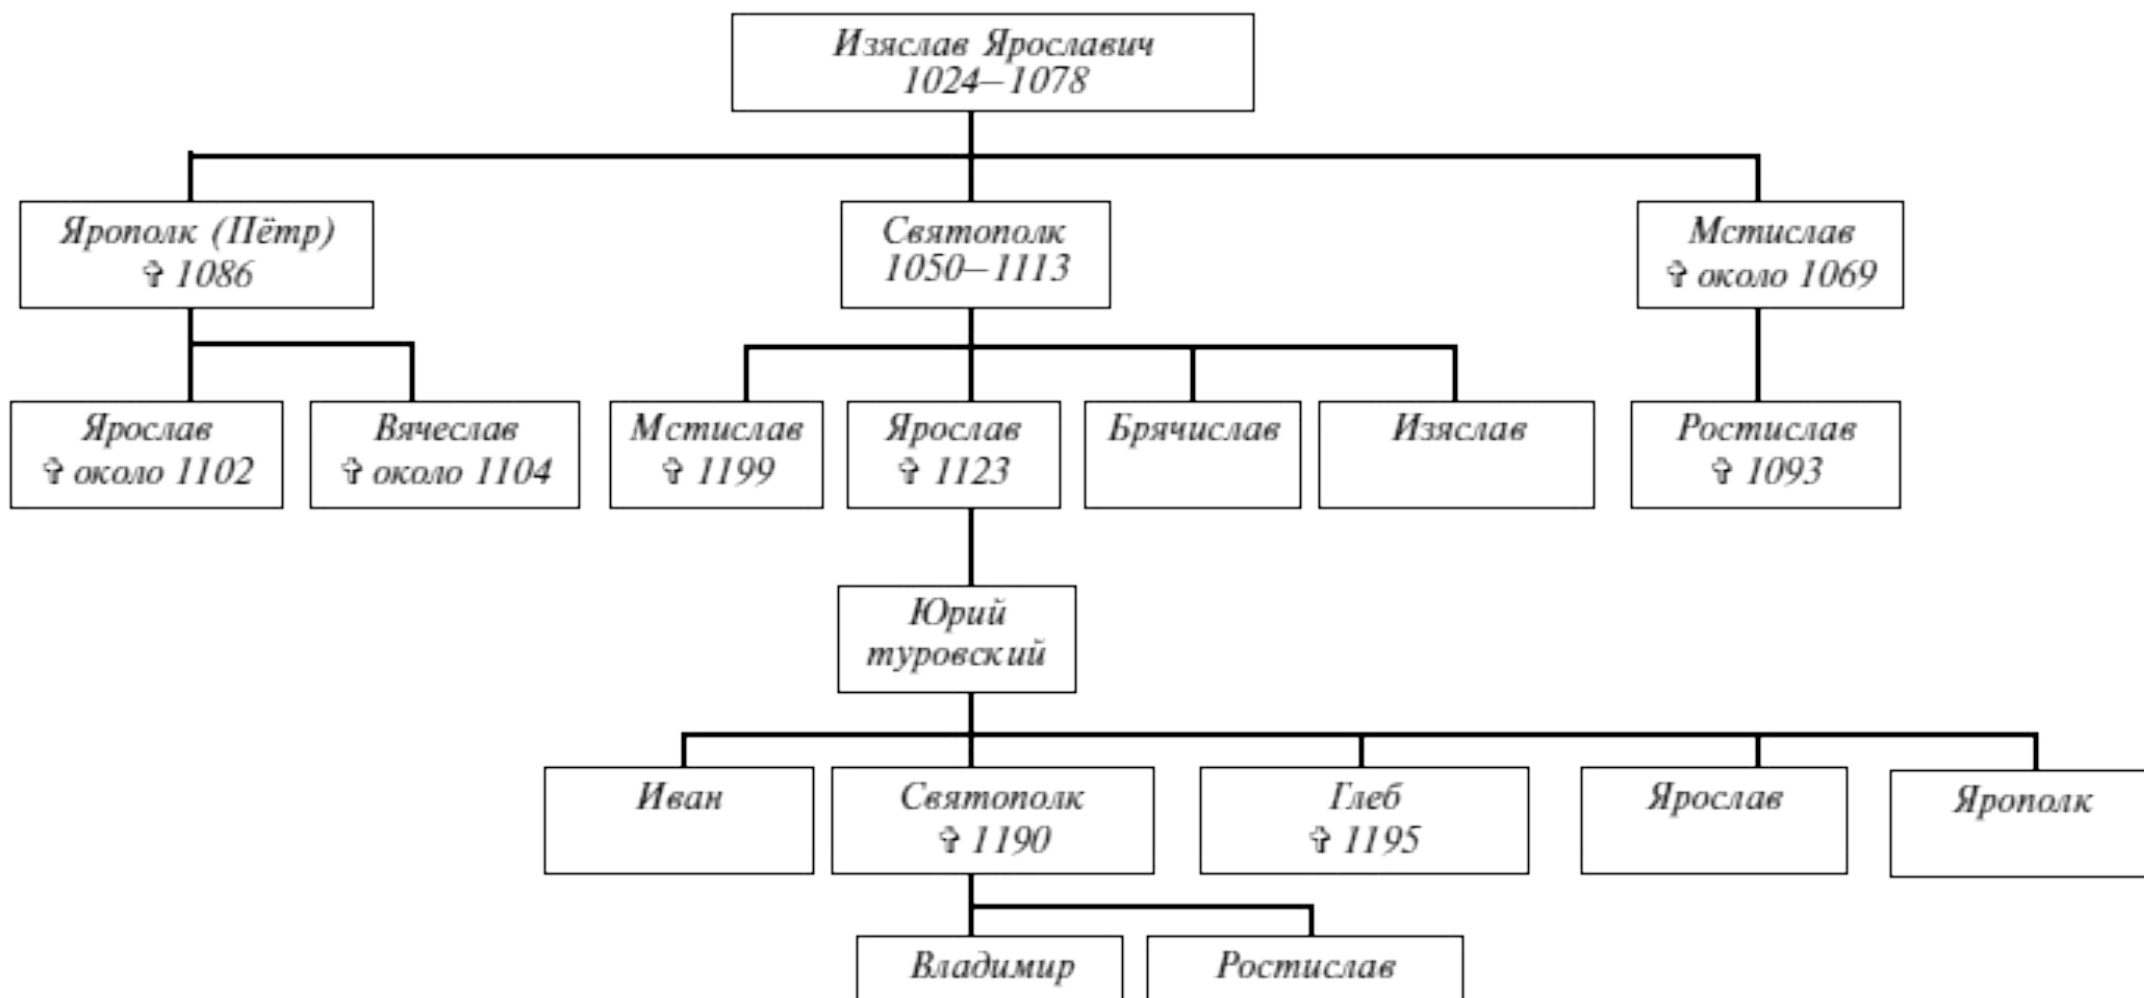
Изяслав Ярославич
1024–1078

Ярополк (Пётр)
† 1086

Святополк
1050–1113

Мстислав
† около 1069

Ярослав
† около 1102

Вячеслав
† около 1104

Мстислав
† 1199

Ярослав
† 1123

Брячислав

Изяслав

Ростислав
† 1093

Юрий
туровский

Иван

Святополк
† 1190

Глеб
† 1195

Ярослав

Ярополк

Владимир

Ростислав